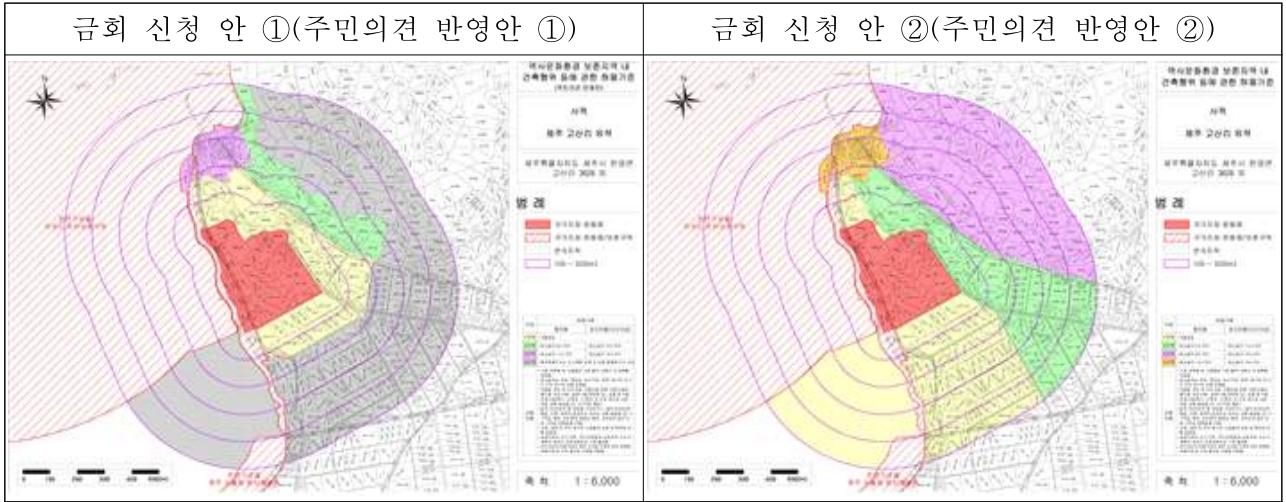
| 금회 신청 안 ①(주민의견 반영안 ①) | 금회 신청 안 ②(주민의견 반영안 ②) |
|---|---|
| 역사문화환경 보존지역 내 건축행위 등에 관한 허용기준 | 역사문화환경 보존지역 내 건축행위 등에 관한 허용기준 |
| 사적 | 사적 |
| 제주 고산리 유적 | 제주 고산리 유적 |
| 제주특별자치도 제주시 한경면 고산리 3629 외 | 제주특별자치도 제주시 한경면 고산리 3629 외 |
| 범 례 | 범 례 |
| 축 척 1 : 6,000 | 축 척 1 : 6,000 |